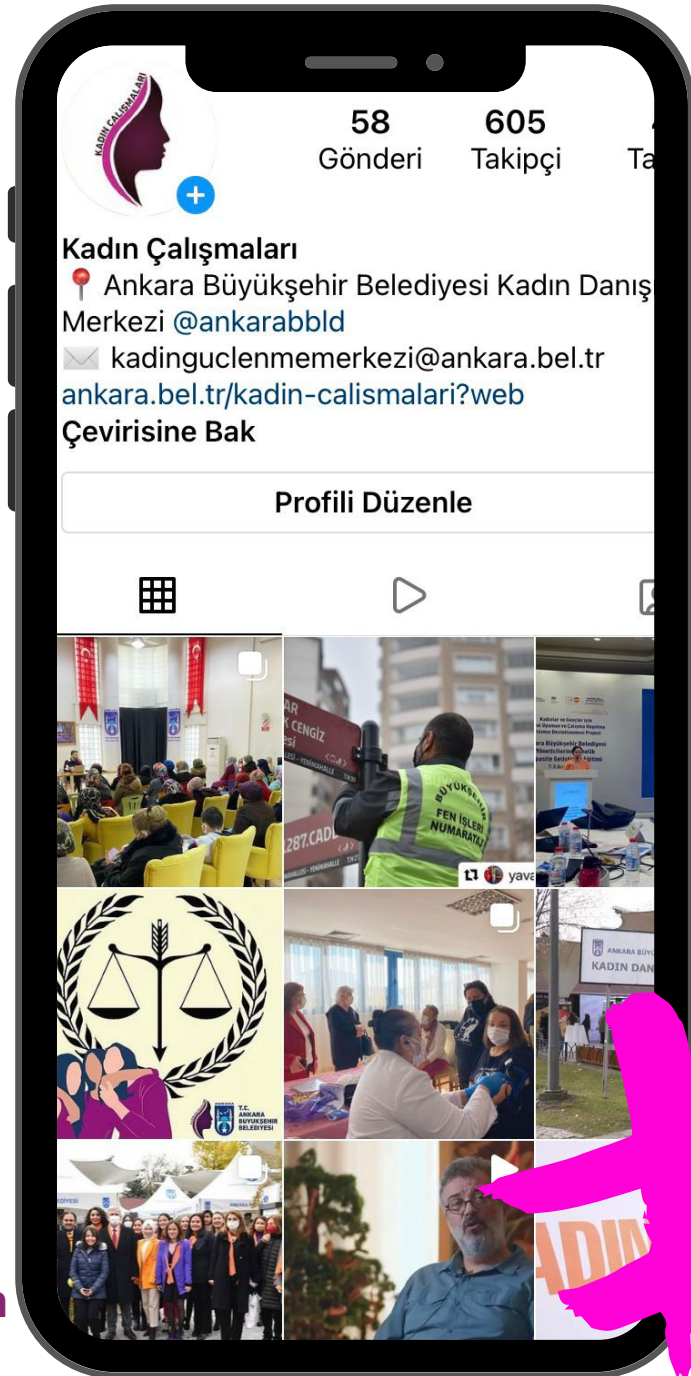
KADIN ÇALIŞMALARI

58 Gönderi
605 Takipçi
Ta

Kadın Çalışmaları
📍 Ankara Büyükşehir Belediyesi Kadın Danış
Merkezi @ankarabbld
✉️ kadinguclenmemerkezi@ankara.bel.tr
ankara.bel.tr/kadin-calismalari?web
Çevirisine Bak

Profili Düzenle

K CENGIZ
287.CADI
BÜYÜKŞEHİR FEN İŞLERİ NUMARATAJ
yava

Kadınlar ve Gençler İçin
Ankara Büyükşehir Belediyesi

T.C. ANKARA BÜYÜKŞEHİR BELEDİYESİ

ANKARA BÜYÜ
KADIN DAN

ADIN